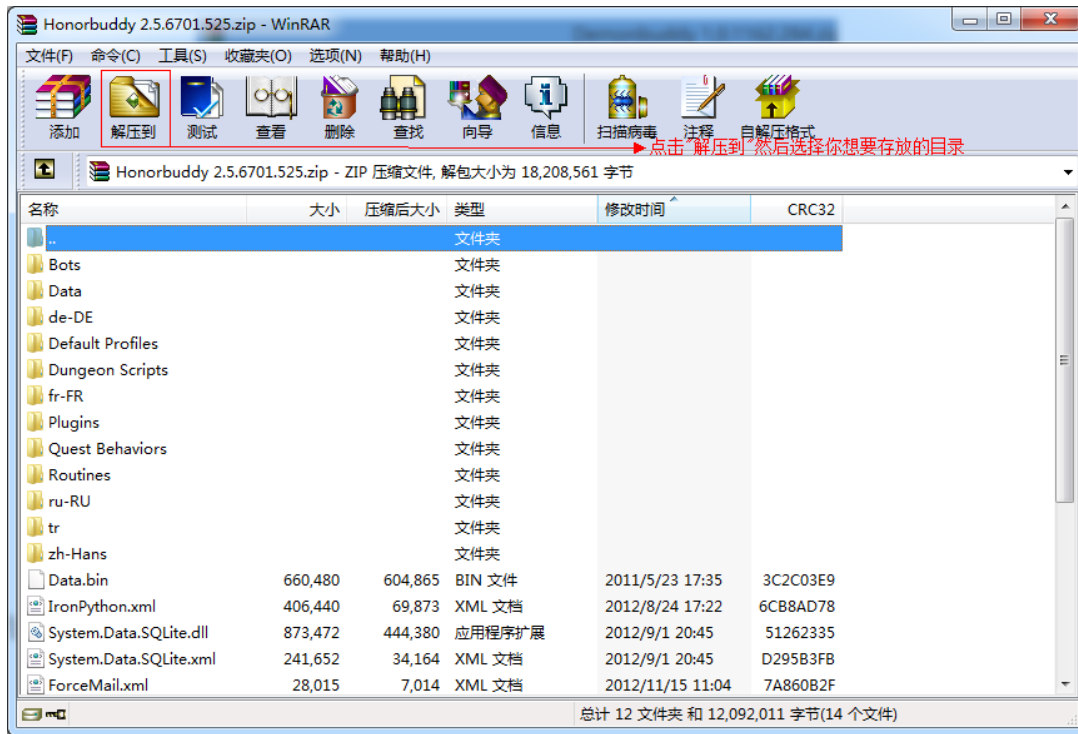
Honorbuddy 2.5.6701.525.zip - WinRAR

文件(F) 命令(C) 工具(S) 收藏夹(O) 选项(N) 帮助(H)

添加 解压到 测试 查看 删除 查找 向导 信息 扫描病毒 注释 自解压格式

点击"解压到"然后选择你想要存放的目录

Honorbuddy 2.5.6701.525.zip - ZIP 压缩文件, 解包大小为 18,208,561 字节

| 名称 | 大小 | 压缩后大小 | 类型 | 修改时间 | CRC32 |
|---|---|---|---|---|---|
| .. | | | 文件夹 | | |
| Bots | | | 文件夹 | | |
| Data | | | 文件夹 | | |
| de-DE | | | 文件夹 | | |
| Default Profiles | | | 文件夹 | | |
| Dungeon Scripts | | | 文件夹 | | |
| fr-FR | | | 文件夹 | | |
| Plugins | | | 文件夹 | | |
| Quest Behaviors | | | 文件夹 | | |
| Routines | | | 文件夹 | | |
| ru-RU | | | 文件夹 | | |
| tr | | | 文件夹 | | |
| zh-Hans | | | 文件夹 | | |
| Data.bin | 660,480 | 604,865 | BIN 文件 | 2011/5/23 17:35 | 3C2C03E9 |
| IronPython.xml | 406,440 | 69,873 | XML 文档 | 2012/8/24 17:22 | 6CB8AD78 |
| System.Data.SQLite.dll | 873,472 | 444,380 | 应用程序扩展 | 2012/9/1 20:45 | 51262335 |
| System.Data.SQLite.xml | 241,652 | 34,164 | XML 文档 | 2012/9/1 20:45 | D295B3FB |
| ForceMail.xml | 28,015 | 7,014 | XML 文档 | 2012/11/15 11:04 | 7A860B2F |

总计 12 文件夹 和 12,092,011 字节(14 个文件)